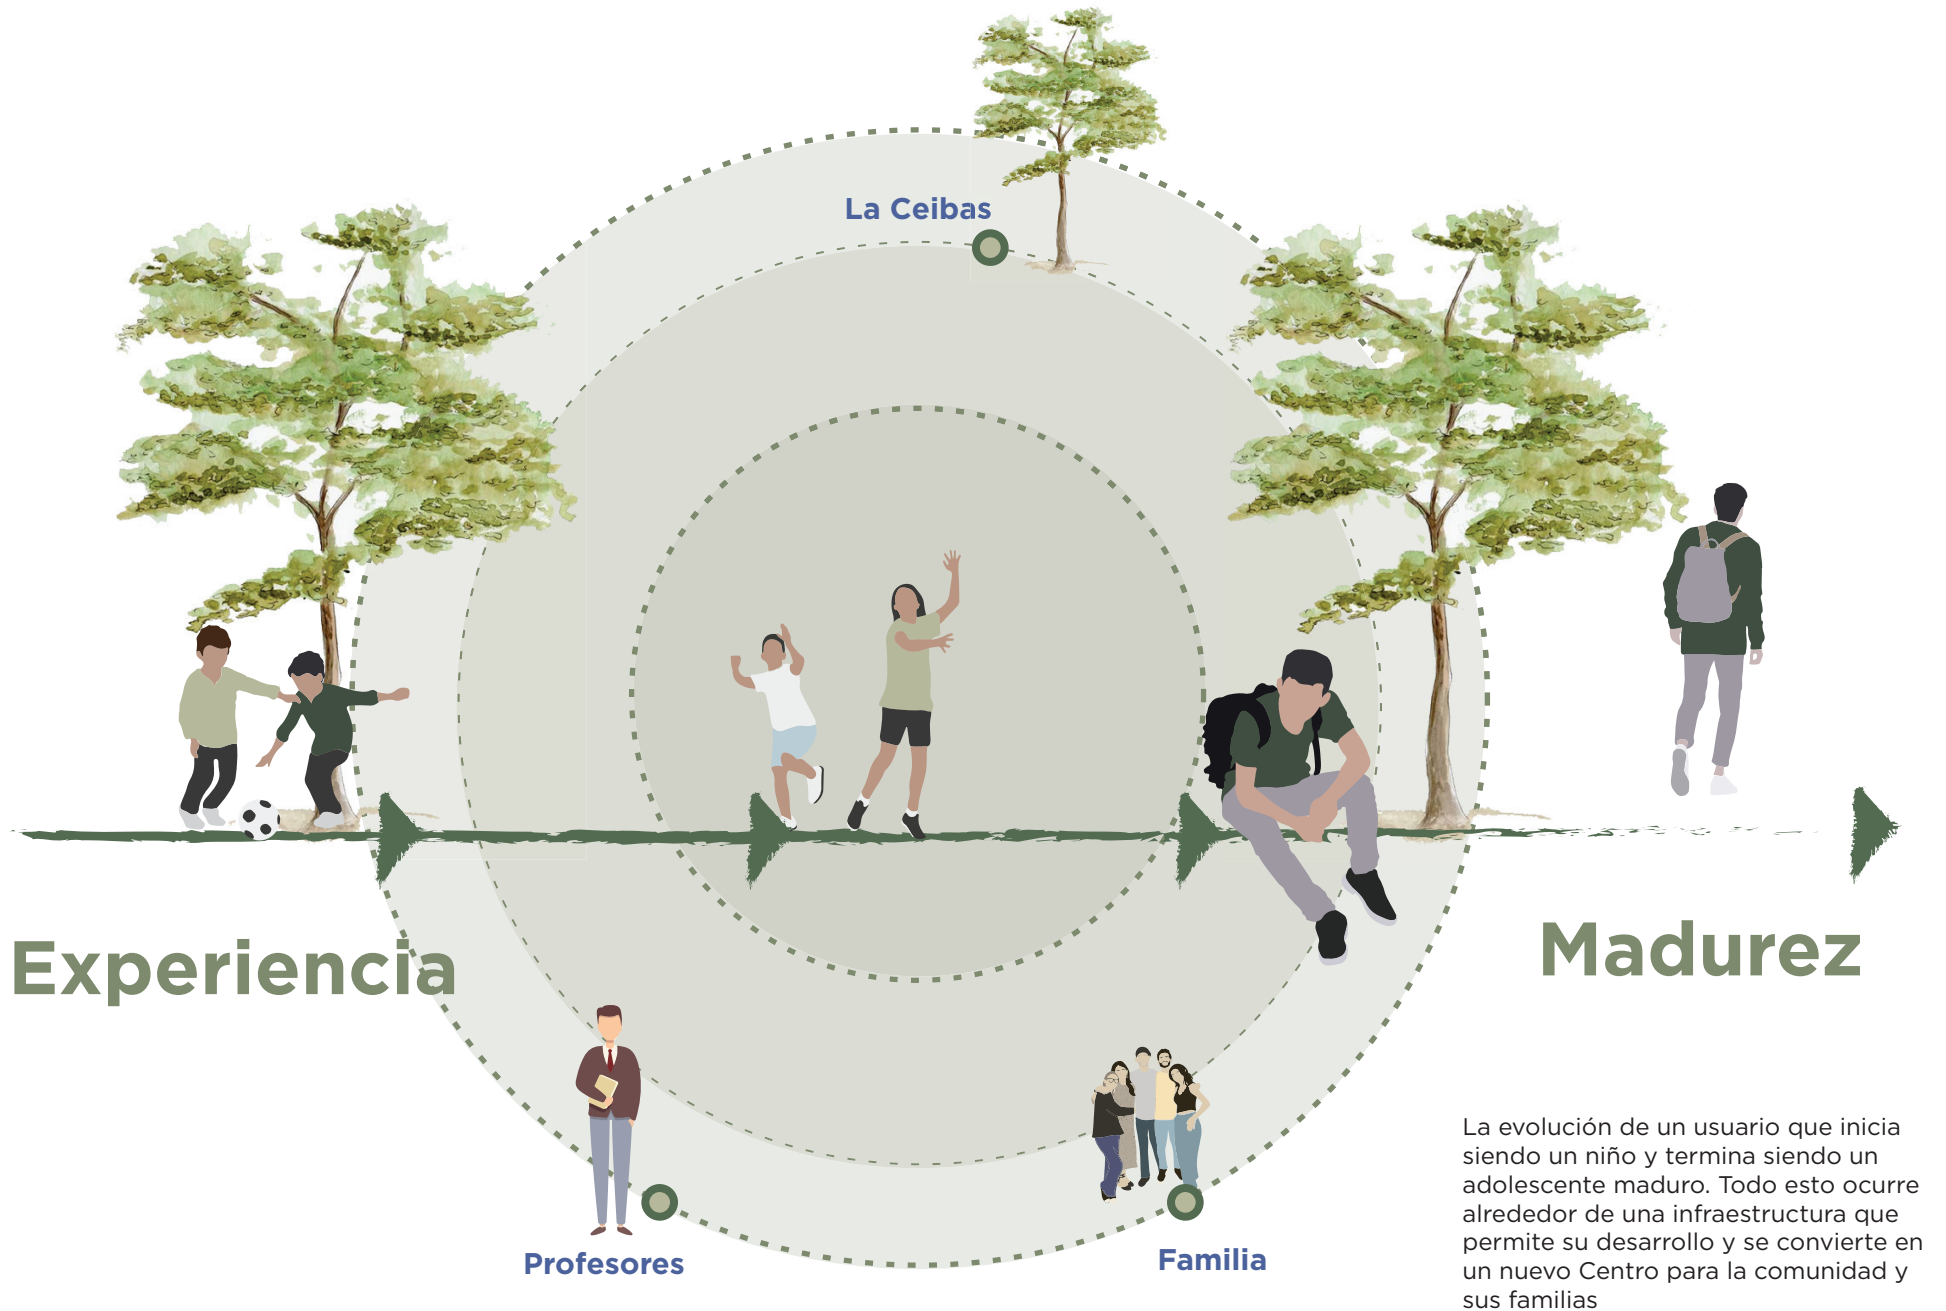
La Ceibas

Experiencia

Madurez

Profesores

Familia

La evolución de un usuario que inicia siendo un niño y termina siendo un adolescente maduro. Todo esto ocurre alrededor de una infraestructura que permite su desarrollo y se convierte en un nuevo Centro para la comunidad y sus familias